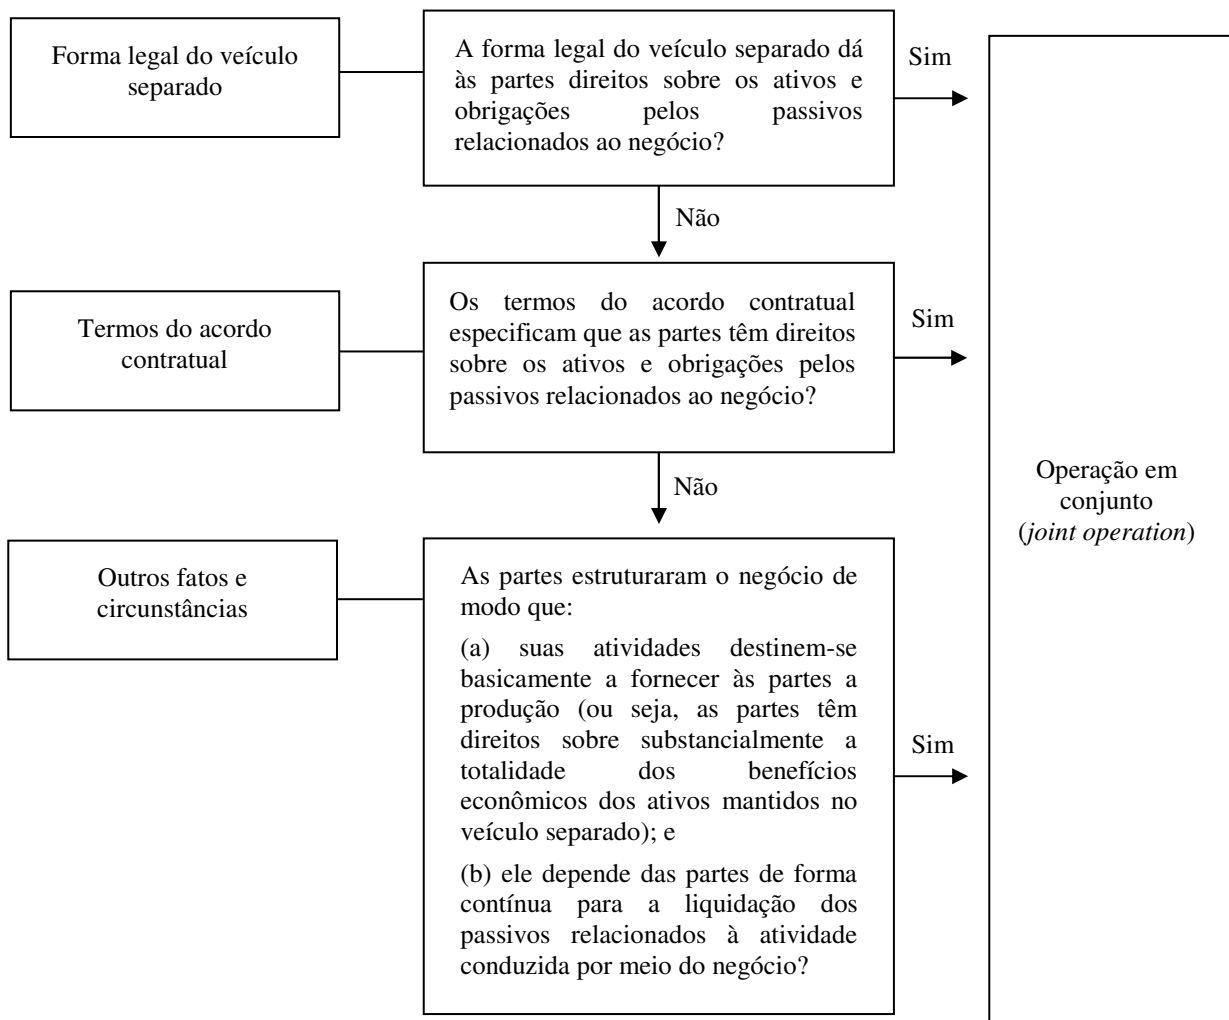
Forma legal do veículo separado

A forma legal do veículo separado dá às partes direitos sobre os ativos e obrigações pelos passivos relacionados ao negócio?

Sim

Não

Termos do acordo contratual

Os termos do acordo contratual especificam que as partes têm direitos sobre os ativos e obrigações pelos passivos relacionados ao negócio?

Sim

Não

Outros fatos e circunstâncias

As partes estruturaram o negócio de modo que:

(a) suas atividades destinem-se basicamente a fornecer às partes a produção (ou seja, as partes têm direitos sobre substancialmente a totalidade dos benefícios econômicos dos ativos mantidos no veículo separado); e

(b) ele depende das partes de forma contínua para a liquidação dos passivos relacionados à atividade conduzida por meio do negócio?

Sim

Operação em conjunto (*joint operation*)